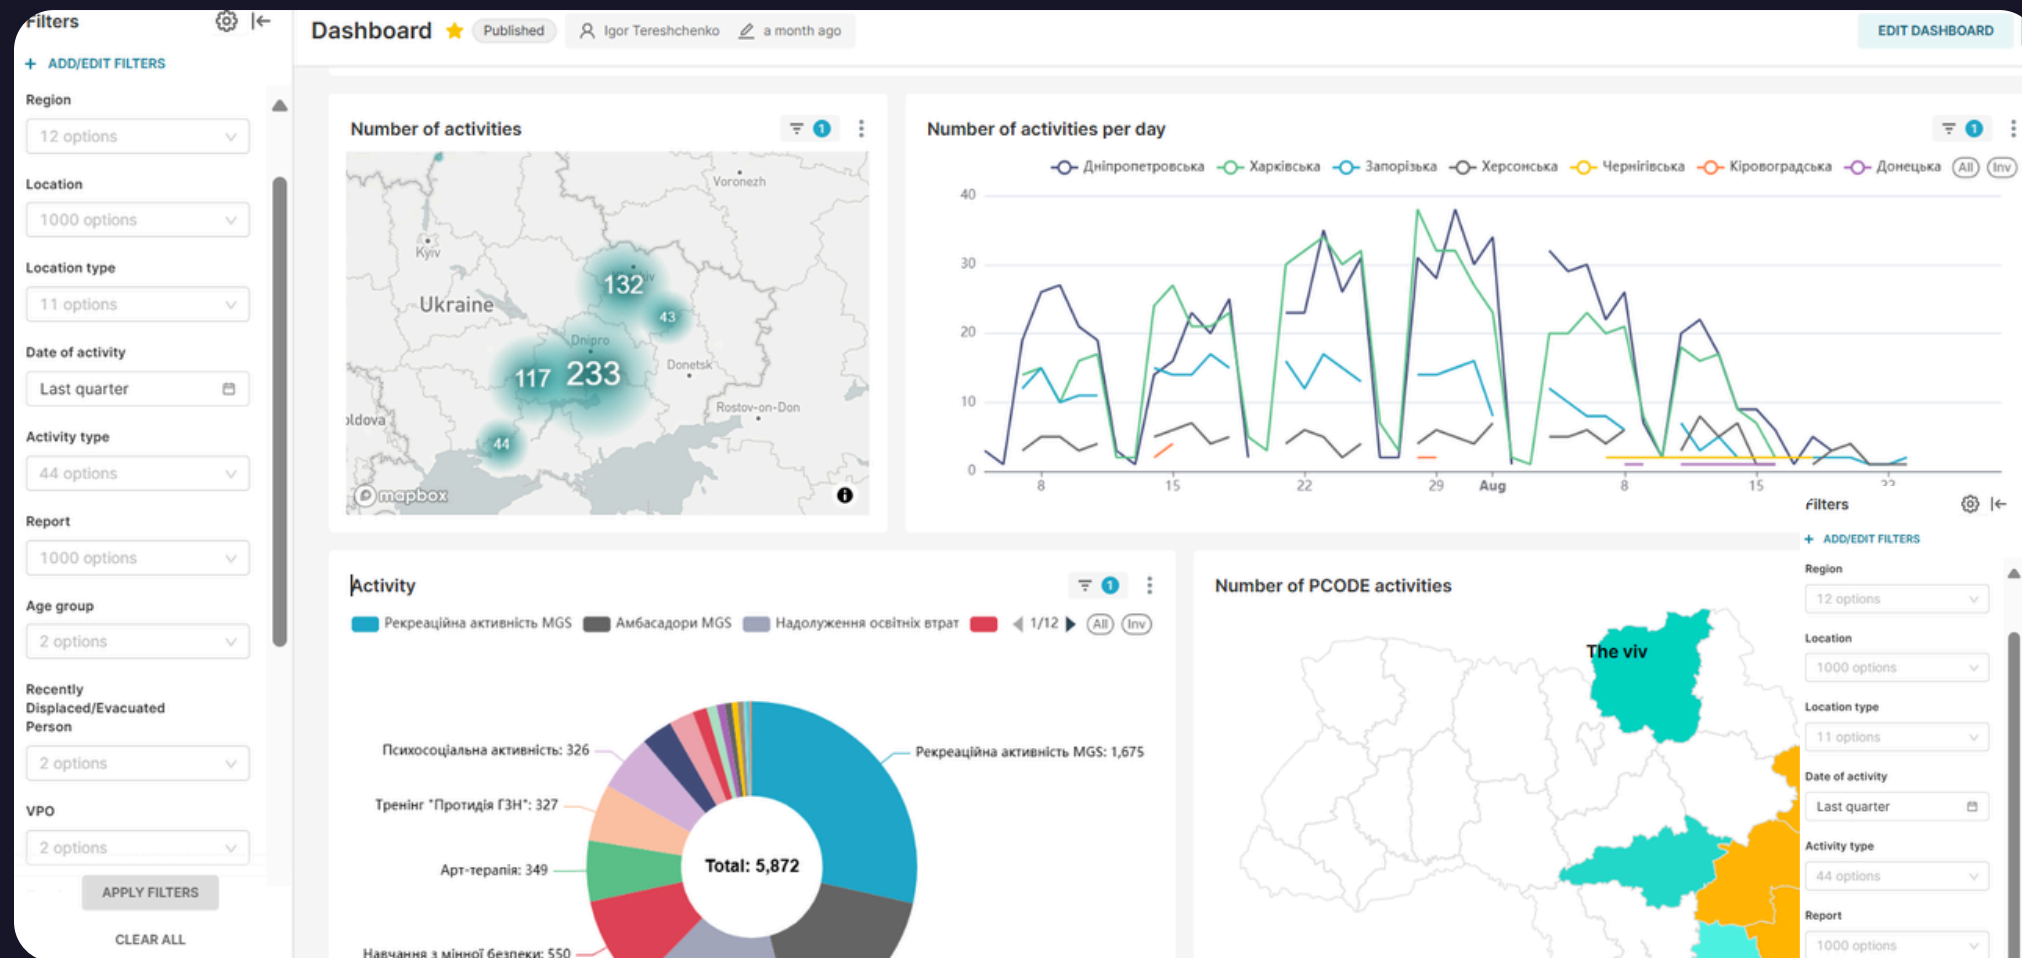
Filters
+ ADD/EDIT FILTERS
Region
12 options
Location
1000 options
Location type
11 options
Date of activity
Last quarter
Activity type
44 options
Report
1000 options
Age group
2 options
Recently Displaced/Evacuated Person
2 options
VPO
2 options
APPLY FILTERS
CLEAR ALL

Dashboard Published Igor Tereshchenko a month ago
EDIT DASHBOARD

Number of activities
Voronezh
Kyiv
Ukraine
132
43
Dnipro
Donetsk
117 233
Rostov-on-Don
ldova
44
mapbox

Number of activities per day
Дніпропетровська Харківська Запорізька Херсонська Чернігівська Кіровоградська Донецька (All) (Inv)
40
30
20
10
0
8 15 22 29 Aug 8 15

Activity
Рекреаційна активність MGS Амбасадори MGS Надолуження освітніх втрат 1/12 (All) (Inv)
Психосоціальна активність: 326
Тренінг "Протидія ГЗН": 327
Арт-терапія: 349
Навчання з мінної безпеки: 550
Рекреаційна активність MGS: 1,675
Total: 5,872

Number of PCODE activities
The viv

Filters
+ ADD/EDIT FILTERS
Region
12 options
Location
1000 options
Location type
11 options
Date of activity
Last quarter
Activity type
44 options
Report
1000 options